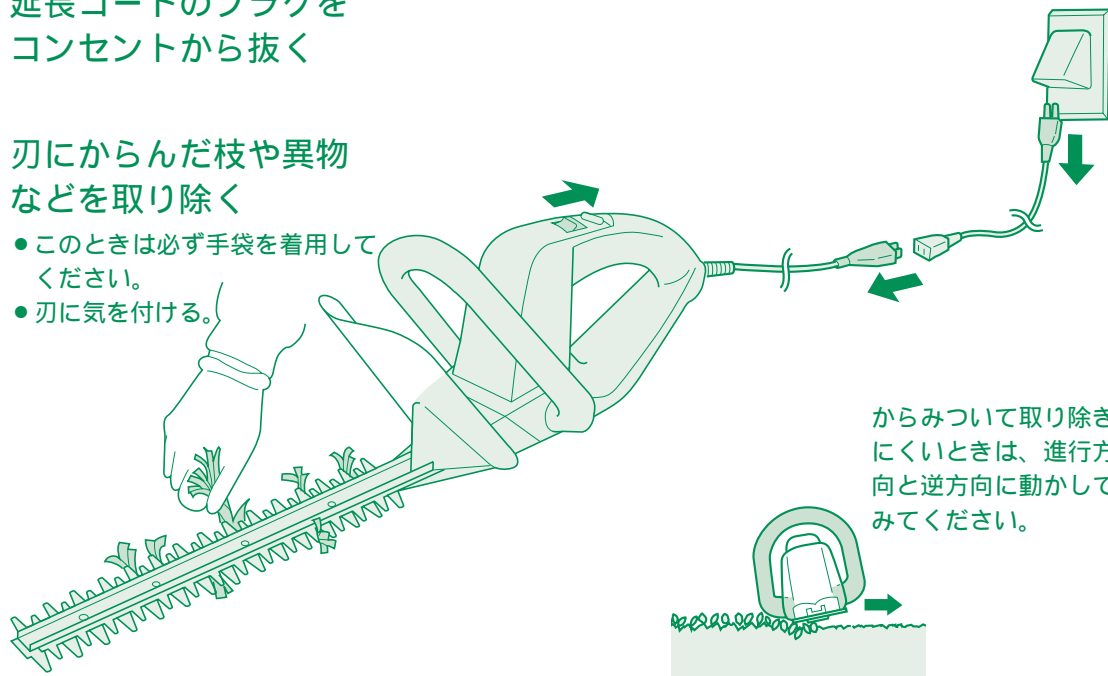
延長コードのプラグを
コンセントから抜く

刃にからんだ枝や異物
などを取り除く

● このときは必ず手袋を着用してください。
● 刃に気を付ける。

からみついて取り除き
にくいときは、進行方
向と逆方向に動かして
みてください。